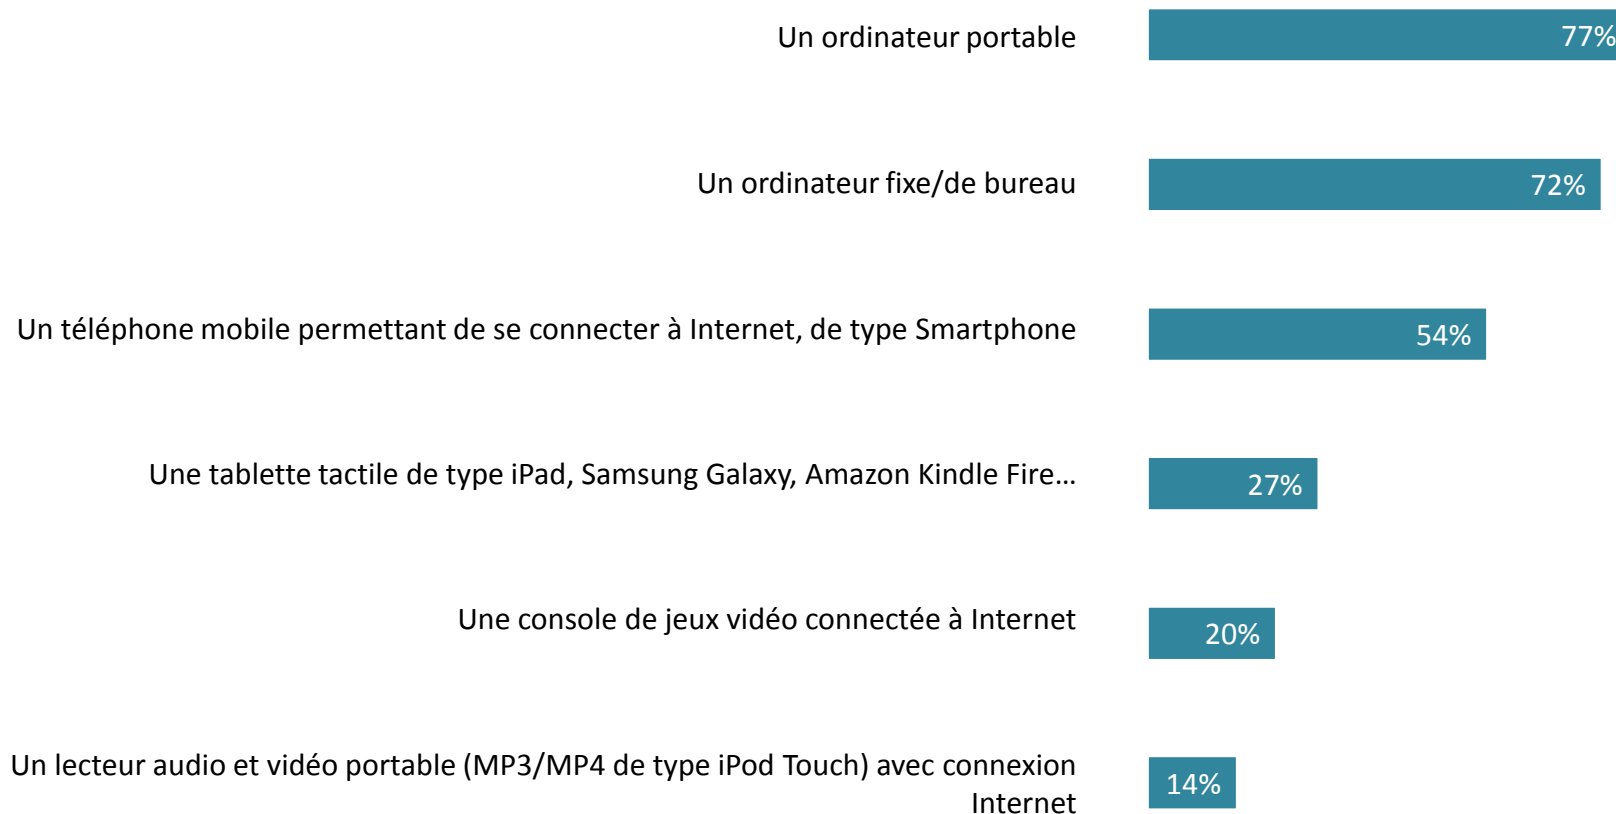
Un ordinateur portable 77%

Un ordinateur fixe/de bureau 72%

Un téléphone mobile permettant de se connecter à Internet, de type Smartphone 54%

Une tablette tactile de type iPad, Samsung Galaxy, Amazon Kindle Fire… 27%

Une console de jeux vidéo connectée à Internet 20%

Un lecteur audio et vidéo portable (MP3/MP4 de type iPod Touch) avec connexion Internet 14%